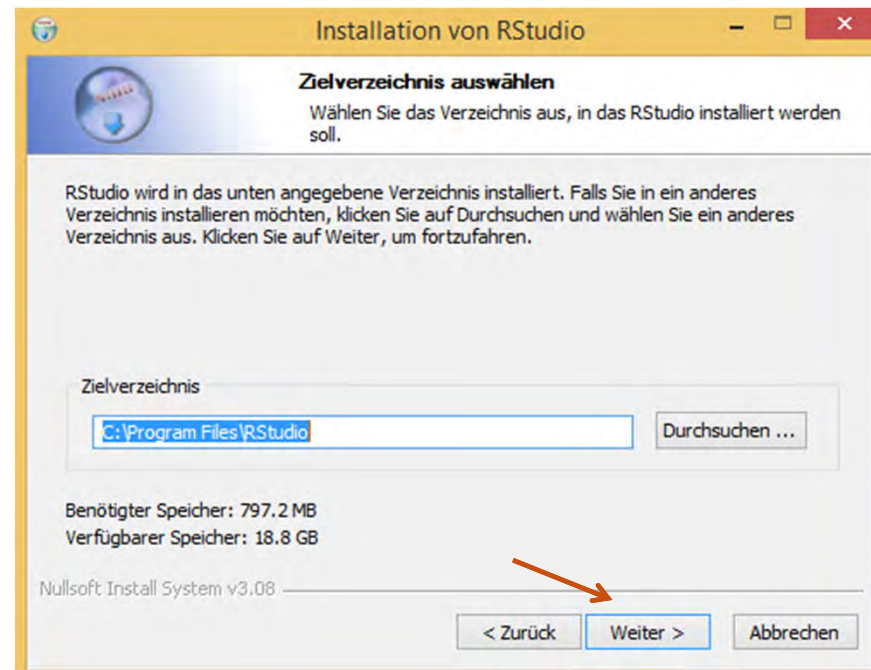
Installation von RStudio

Zielverzeichnis auswählen

Wählen Sie das Verzeichnis aus, in das RStudio installiert werden soll.

RStudio wird in das unten angegebene Verzeichnis installiert. Falls Sie in ein anderes Verzeichnis installieren möchten, klicken Sie auf Durchsuchen und wählen Sie ein anderes Verzeichnis aus. Klicken Sie auf Weiter, um fortzufahren.

Zielverzeichnis

C:\Program Files\RStudio

Durchsuchen ...

Benötigter Speicher: 797.2 MB
Verfügbarer Speicher: 18.8 GB

Nullsoft Install System v3.08

< Zurück

Weiter >

Abbrechen